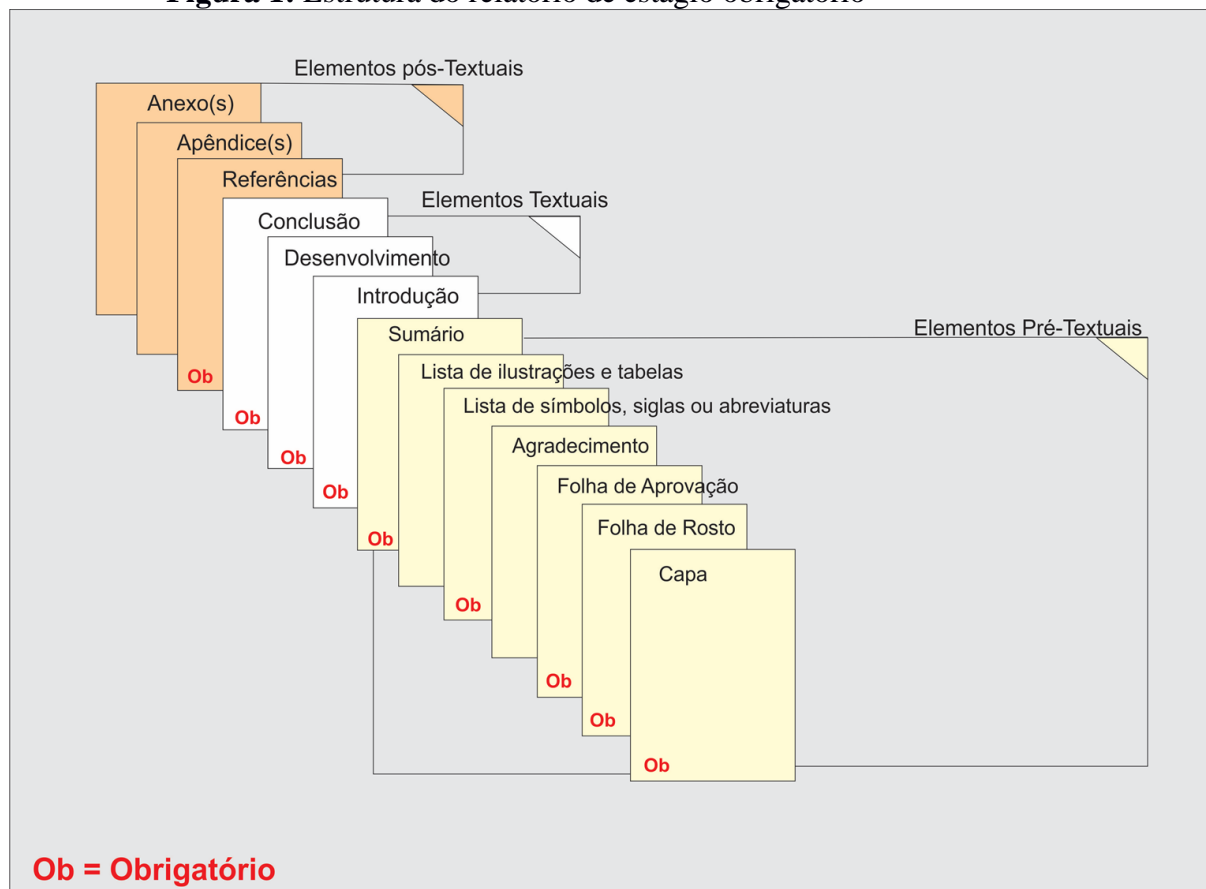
Figura 1. Estrutura do relatório de estágio obrigatório

Elementos pós-Textuais

Anexo(s)

Apêndice(s)

Referências

Ob

Elementos Textuais

Conclusão

Ob

Desenvolvimento

Ob

Introdução

Ob

Elementos Pré-Textuais

Sumário

Ob

Lista de ilustrações e tabelas

Lista de símbolos, siglas ou abreviaturas

Ob

Agradecimento

Folha de Aprovação

Ob

Folha de Rosto

Ob

Capa

Ob

Ob = Obrigatório